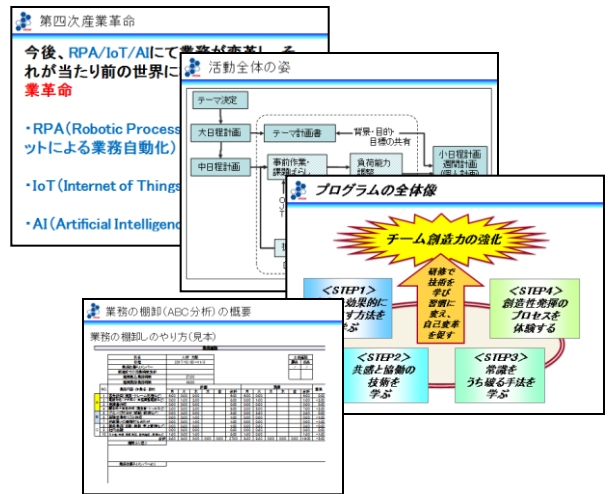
第四次産業革命

今後、RPA/IoT/AIにて業務が変革し、それが当たり前の世界に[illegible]
業革命

・RPA（Robotic Process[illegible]
ットによる業務自動化）

・IoT（Internet of Things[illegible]

・AI（Artificial Intelligenc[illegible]

活動全体の姿

テーマ決定
大日程計画
テーマ計画書
背景・目的・目標の共有
中日程計画
事前作業・課題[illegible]
負荷能力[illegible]
小日程計画
週間計画
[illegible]

プログラムの全体像

チーム創造力の強化

研修で技術を学び習慣に変え、自己変革を促す

＜STEP1＞
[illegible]効果的に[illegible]方法を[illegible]ぶ

＜STEP4＞
創造性発揮のプロセスを体験する

＜STEP2＞
共感と協働の技術を学ぶ

＜STEP3＞
常識をうち破る手法を学ぶ

業務の棚卸（ABC分析）の概要

業務の棚卸しのやり方（見本）